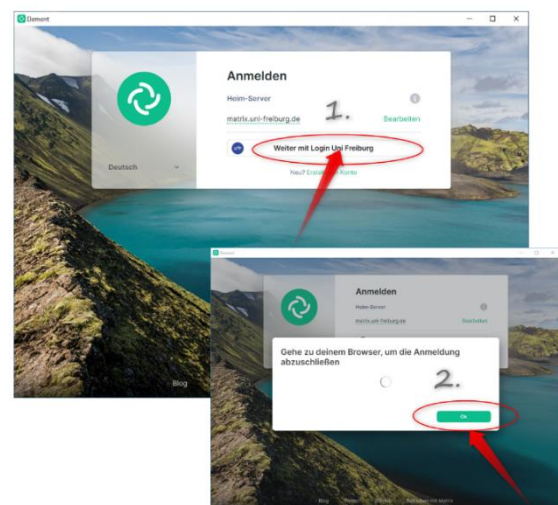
Element

Anmelden

Heim-Server

matrix.uni-freiburg.de

Bearbeiten

1.

Weiter mit Login Uni Freiburg

Neu? Erstelle ein Konto

Deutsch

Blog

Element

Anmelden

Heim-Server

matrix.uni-freiburg.de

Bearbeiten

Gehe zu deinem Browser, um die Anmeldung abzuschließen

2.

Ok

Blog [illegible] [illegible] Betrieben mit Matrix